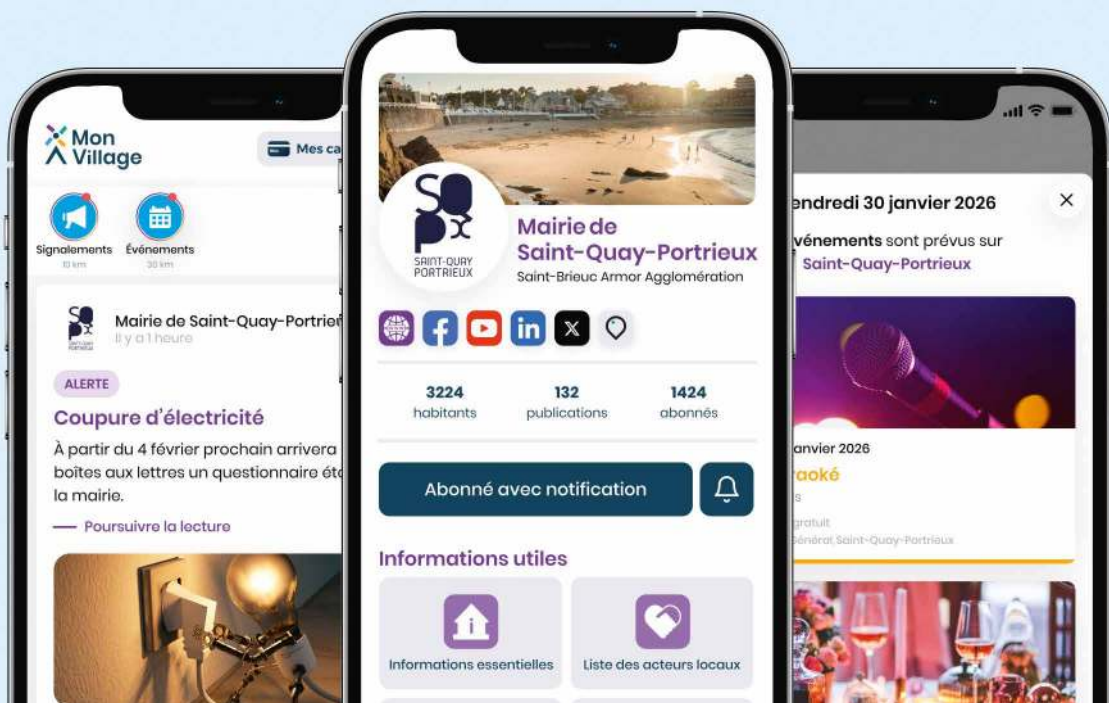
Mon Village

Mes ca

Signalements
10 km

Événements
30 km

Mairie de Saint-Quay-Portrie
Il y a 1 heure

ALERTE

Coupure d'électricité

À partir du 4 février prochain arrivera boîtes aux lettres un questionnaire éta la mairie.

— Poursuivre la lecture

SAINT-QUAY PORTRIEUX

Mairie de Saint-Quay-Portrieux
Saint-Brieuc Armor Agglomération

| 3224 | 132 | 1424 |
|---|---|---|
| habitants | publications | abonnés |

Abonné avec notification

Informations utiles

Informations essentielles

Liste des acteurs locaux

endredi 30 janvier 2026

événements sont prévus sur Saint-Quay-Portrieux

anvier 2026
raoké
s
gratuit
Général Saint-Quay-Portrieux